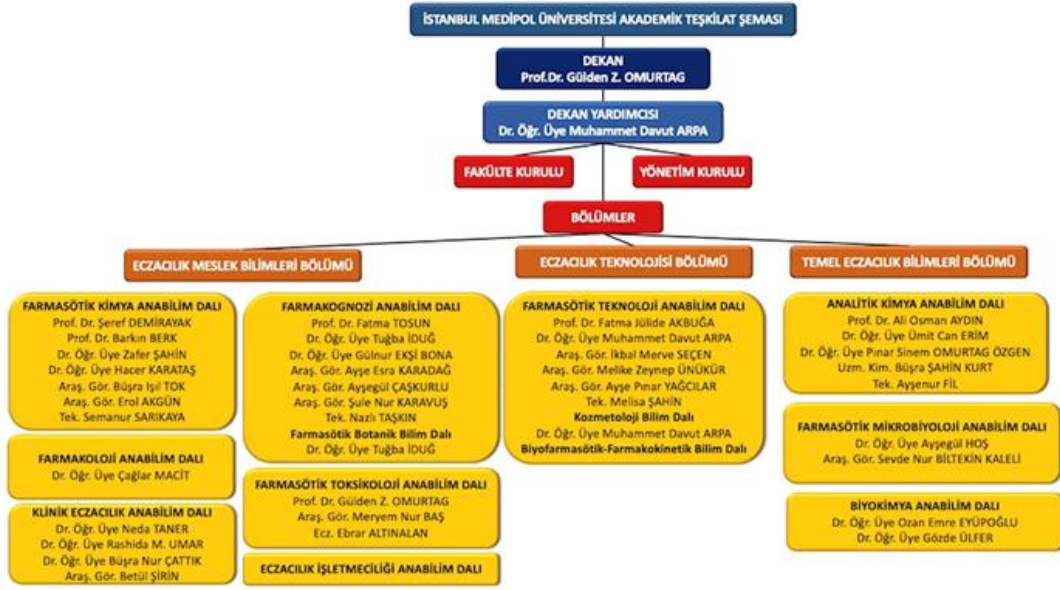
İSTANBUL MEDİPOL ÜNİVERSİTESİ AKADEMİK TEŞKİLAT ŞEMASI

DEKAN
Prof.Dr. Gülden Z. OMURTAG

DEKAN YARDIMCISI
Dr. Öğr. Üye Muhammet Davut ARPA

FAKÜLTE KURULU

YÖNETİM KURULU

BÖLÜMLER

ECZACILIK MESLEK BİLİMLERİ BÖLÜMÜ

ECZACILIK TEKNOLOJİSİ BÖLÜMÜ

TEMEL ECZACILIK BİLİMLERİ BÖLÜMÜ

FARMASÖTİK KİMYA ANABİLİM DALI
Prof. Dr. Şeref DEMİRAYAK
Prof. Dr. Barkın BERK
Dr. Öğr. Üye Zafer ŞAHİN
Dr. Öğr. Üye Hacer KARATAŞ
Araş. Gör. Büşra Işıl TOK
Araş. Gör. Erol AKGÜN
Tek. Semanur SARIKAYA

FARMAKOLOJİ ANABİLİM DALI
Dr. Öğr. Üye Çağlar MACİT

KLİNİK ECZACILIK ANABİLİM DALI
Dr. Öğr. Üye Neda TANER
Dr. Öğr. Üye Rashida M. UMAR
Dr. Öğr. Üye Büşra Nur ÇATTIK
Araş. Gör. Betül ŞİRİN

FARMAKOGNOZİ ANABİLİM DALI
Prof. Dr. Fatma TOSUN
Dr. Öğr. Üye Tuğba İDUĞ
Dr. Öğr. Üye Gülnur EKŞİ BONA
Araş. Gör. Ayşe Esra KARADAĞ
Araş. Gör. Ayşegül ÇAŞKURLU
Araş. Gör. Şule Nur KARAVUŞ
Tek. Nazlı TAŞKIN
Farmasötik Botanik Bilim Dalı
Dr. Öğr. Üye Tuğba İDUĞ

FARMASÖTİK TOKSİKOLOJİ ANABİLİM DALI
Prof. Dr. Gülden Z. OMURTAG
Araş. Gör. Meryem Nur BAŞ
Ecz. Ebrar ALTINALAN

ECZACILIK İŞLETMECİLİĞİ ANABİLİM DALI

FARMASÖTİK TEKNOLOJİ ANABİLİM DALI
Prof. Dr. Fatma Jülide AKBUĞA
Dr. Öğr. Üye Muhammet Davut ARPA
Araş. Gör. İkbal Merve SEÇEN
Araş. Gör. Melike Zeynep ÜNÜKÜR
Araş. Gör. Ayşe Pınar YAĞCILAR
Tek. Melisa ŞAHİN
Kozmetoloji Bilim Dalı
Dr. Öğr. Üye Muhammet Davut ARPA
Biyofarmasötik-Farmakokinetik Bilim Dalı

ANALİTİK KİMYA ANABİLİM DALI
Prof. Dr. Ali Osman AYDIN
Dr. Öğr. Üye Ümit Can ERİM
Dr. Öğr. Üye Pınar Sinem OMURTAG ÖZGEN
Uzm. Kim. Büşra ŞAHİN KURT
Tek. Ayşenur FİL

FARMASÖTİK MİKROBİYOLOJİ ANABİLİM DALI
Dr. Öğr. Üye Ayşegül HOŞ
Araş. Gör. Sevde Nur BİLTEKİN KALELİ

BİYOKİMYA ANABİLİM DALI
Dr. Öğr. Üye Ozan Emre EYÜPOĞLU
Dr. Öğr. Üye Gözde ÜLFER